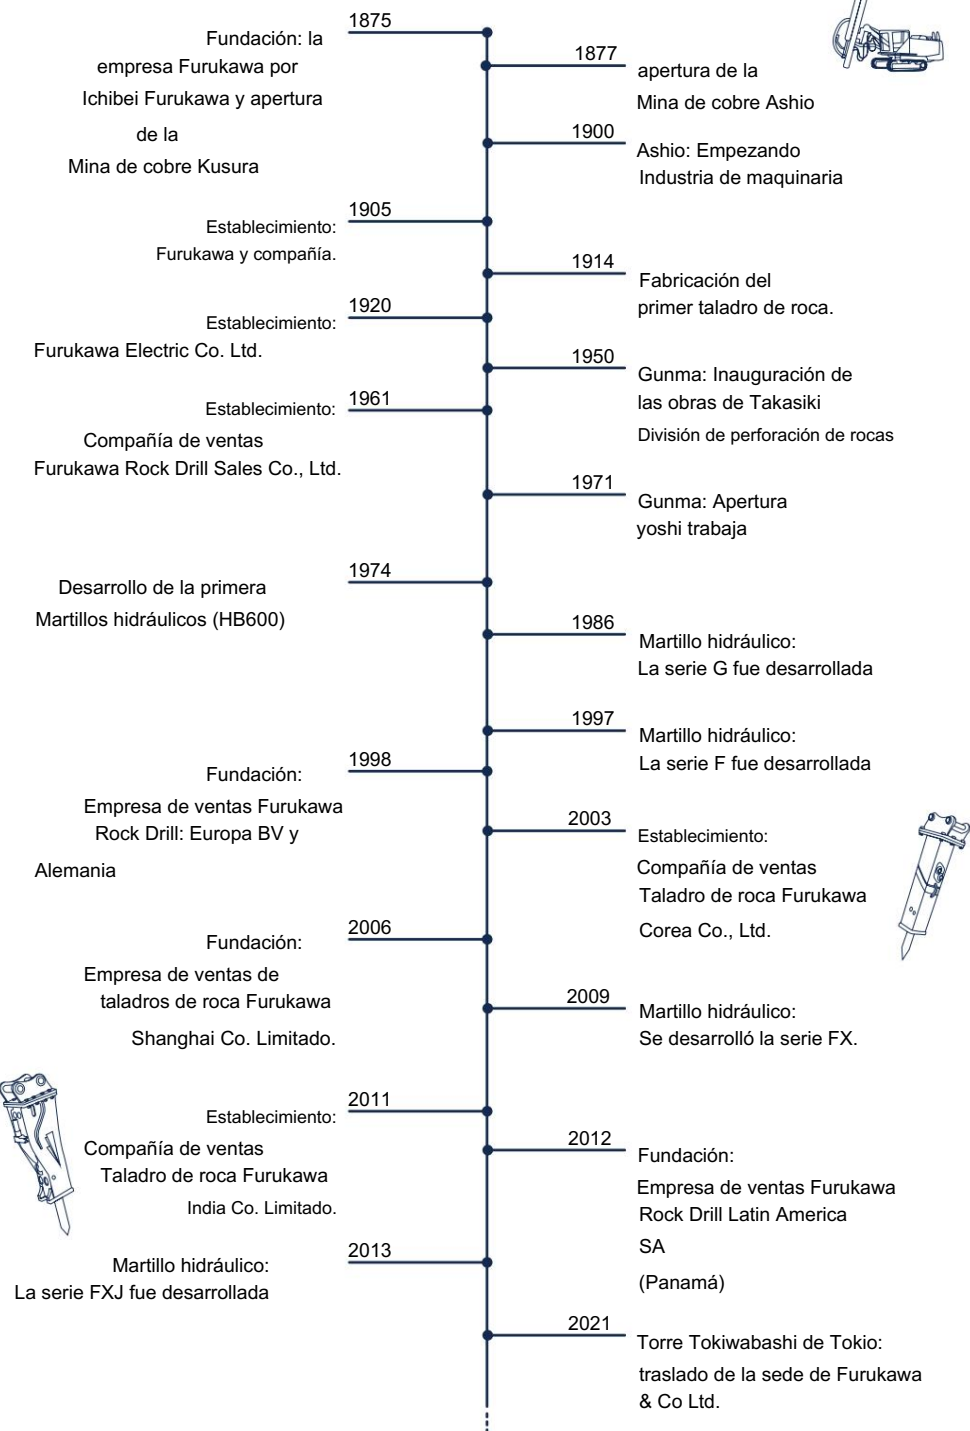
1875
Fundación: la empresa Furukawa por Ichibei Furukawa y apertura de la Mina de cobre Kusura

1877
apertura de la Mina de cobre Ashio

1900
Ashio: Empezando Industria de maquinaria

1905
Establecimiento: Furukawa y compañía.

1914
Fabricación del primer taladro de roca.

1920
Establecimiento: Furukawa Electric Co. Ltd.

1950
Gunma: Inauguración de las obras de Takasiki División de perforación de rocas

1961
Establecimiento: Compañía de ventas Furukawa Rock Drill Sales Co., Ltd.

1971
Gunma: Apertura yoshi trabaja

1974
Desarrollo de la primera Martillos hidráulicos (HB600)

1986
Martillo hidráulico: La serie G fue desarrollada

1997
Martillo hidráulico: La serie F fue desarrollada

1998
Fundación: Empresa de ventas Furukawa Rock Drill: Europa BV y Alemania

2003
Establecimiento: Compañía de ventas Taladro de roca Furukawa Corea Co., Ltd.

2006
Fundación: Empresa de ventas de taladros de roca Furukawa Shanghai Co. Limitado.

2009
Martillo hidráulico: Se desarrolló la serie FX.

2011
Establecimiento: Compañía de ventas Taladro de roca Furukawa India Co. Limitado.

2012
Fundación: Empresa de ventas Furukawa Rock Drill Latin America SA (Panamá)

2013
Martillo hidráulico: La serie FXJ fue desarrollada

2021
Torre Tokiwabashi de Tokio: traslado de la sede de Furukawa & Co Ltd.